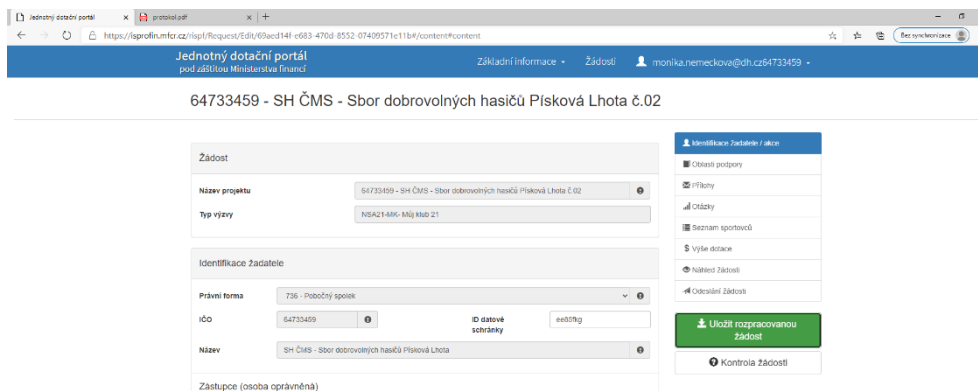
Jednotný dotační portál × protokol.pdf × +

https://isprofin.mfcr.cz/rispf/Request/Edit/69aed14f-e683-470d-8552-07409571e11b#/content#content

Bez synchronizace

Jednotný dotační portál
pod záštitou Ministerstva financí

Základní informace ▾ Žádosti monika.nemeckova@dh.cz64733459 ▾

64733459 - SH ČMS - Sbor dobrovolných hasičů Písková Lhota č.02

Žádost

Název projektu 64733459 - SH ČMS - Sbor dobrovolných hasičů Písková Lhota č.02

Typ výzvy NSA21-MK- Můj klub 21

Identifikace žadatele

Právní forma 736 - Pobočný spolek

IČO 64733459

ID datové schránky ee60fkg

Název SH ČMS - Sbor dobrovolných hasičů Písková Lhota

Zástupce (osoba oprávněná)

Identifikace žadatele / akce
Oblasti podpory
Přílohy
Otázky
Seznam sportovců
Výše dotace
Náhled žádosti
Odeslání žádosti

Uložit rozpracovanou žádost

Kontrola žádosti